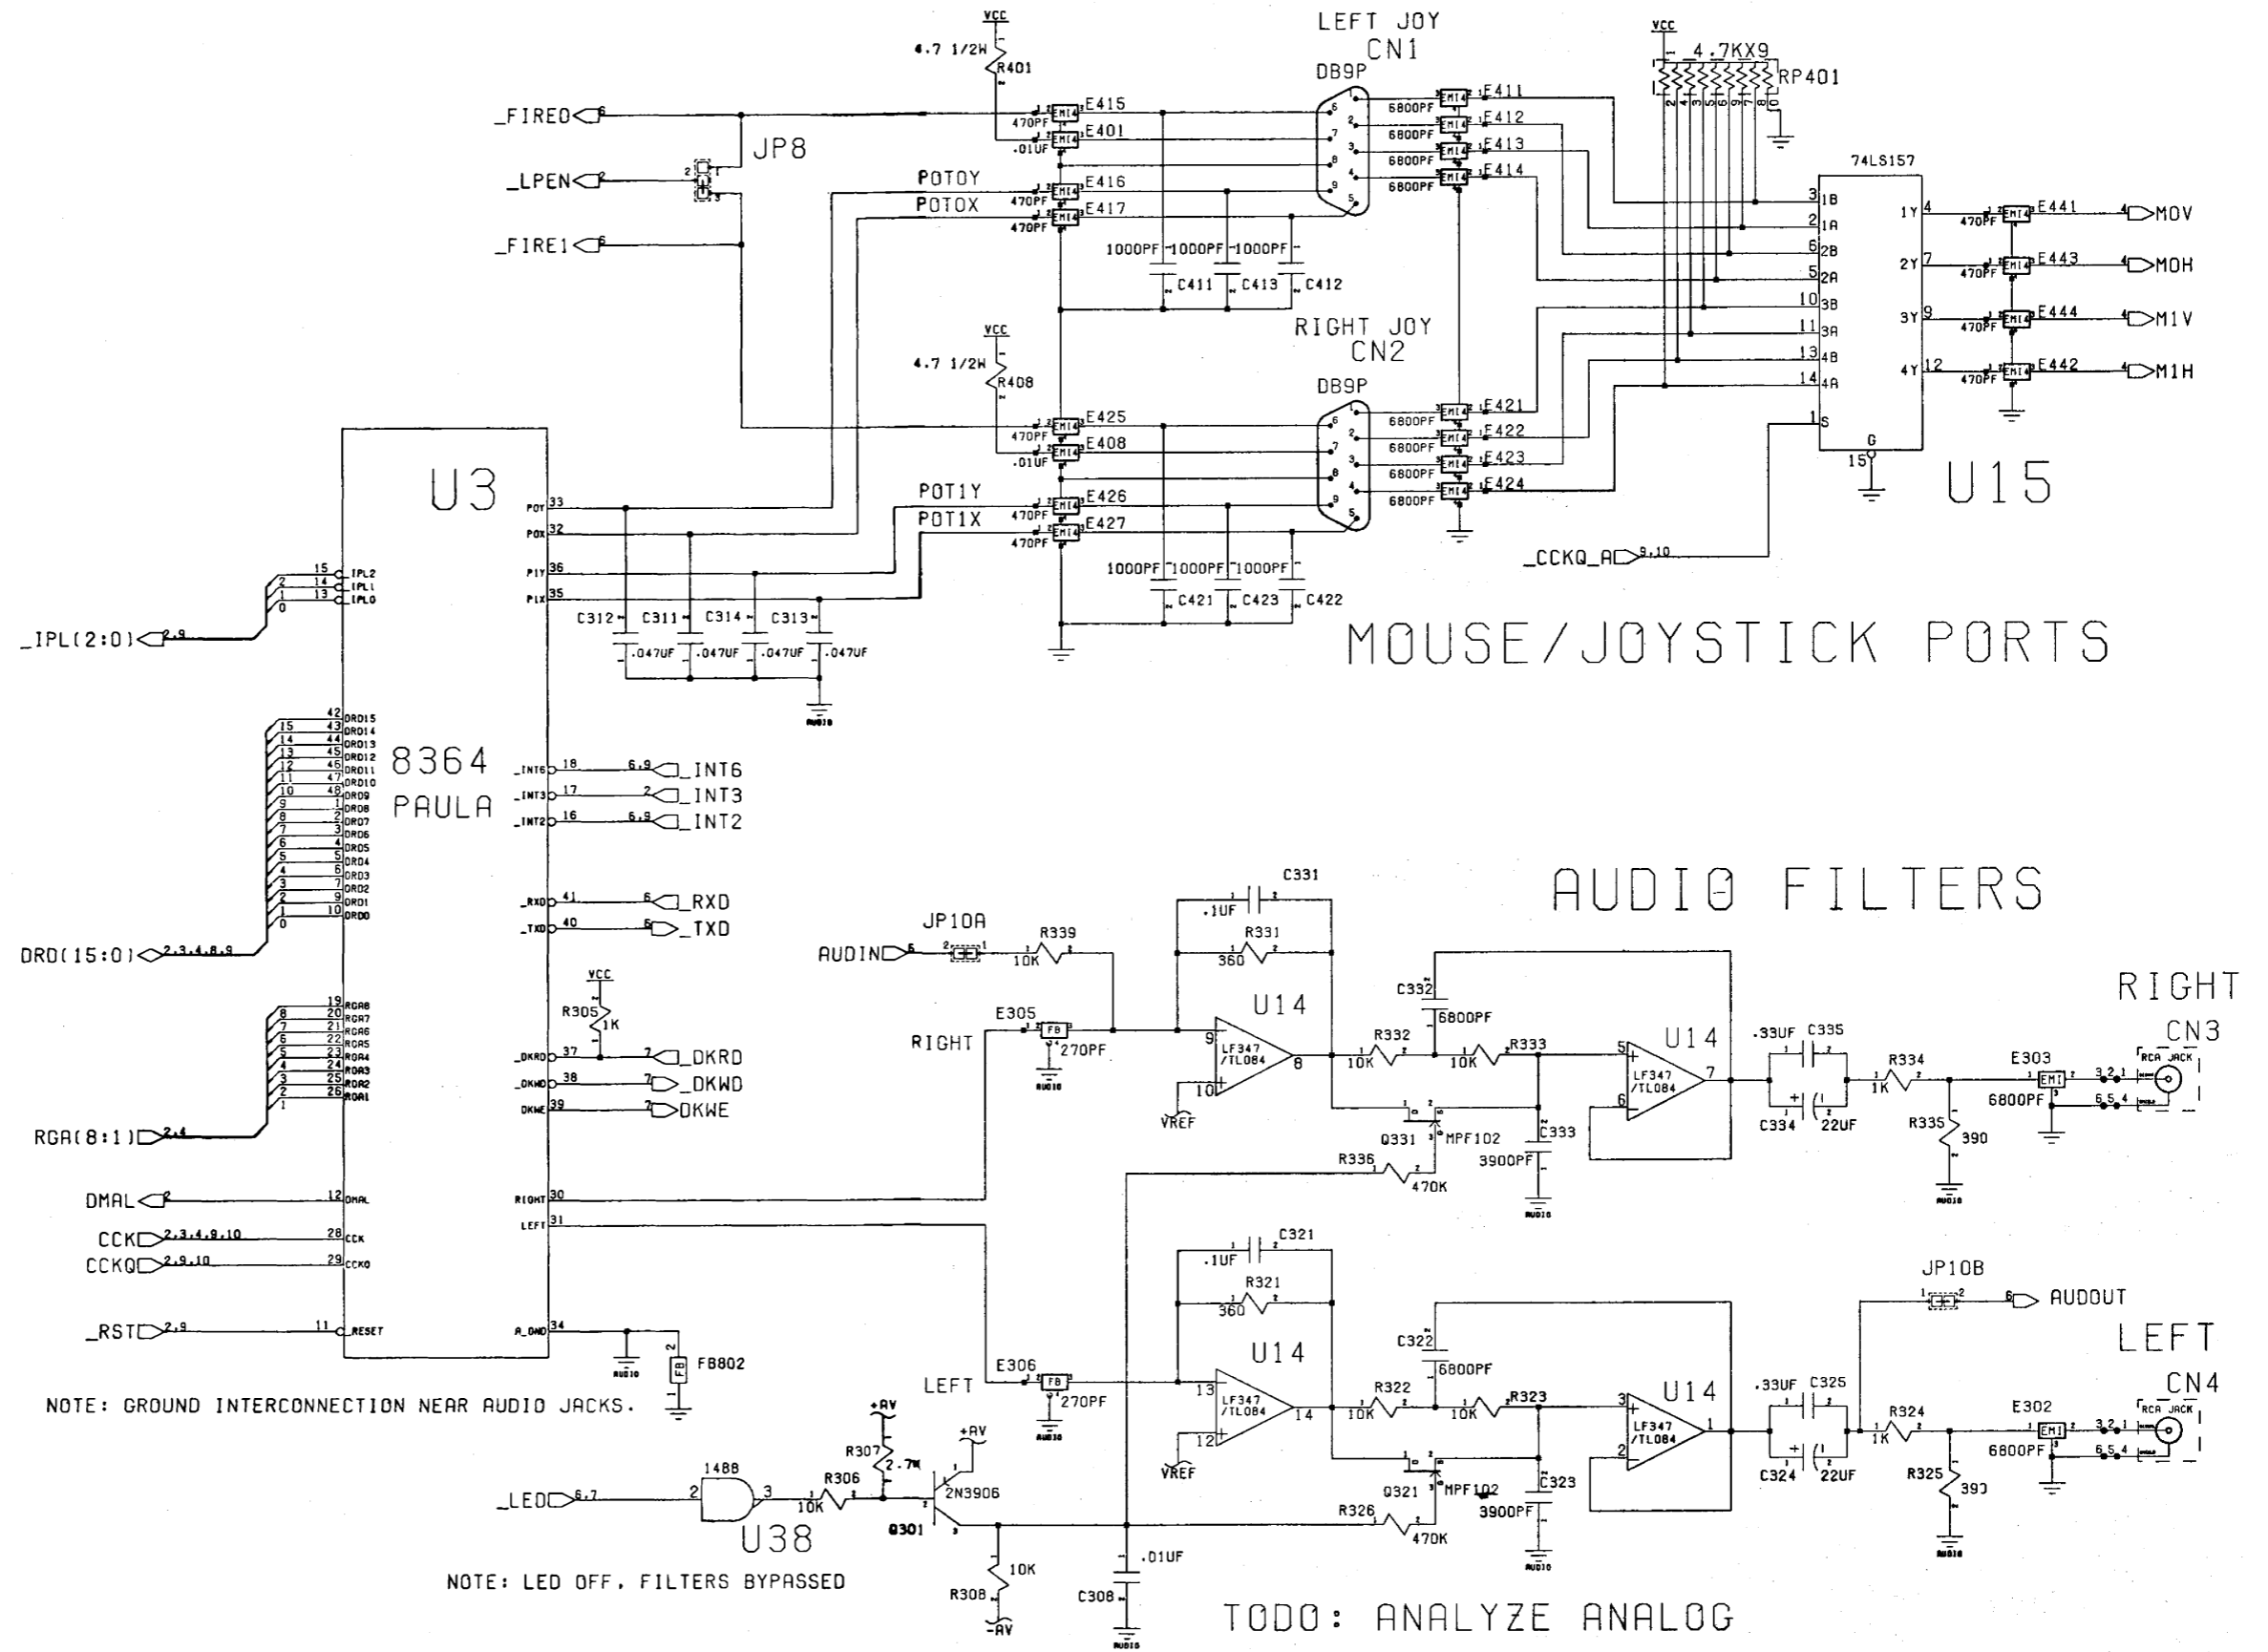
VCC
4.7 1/2W
R401
LEFT JOY
CN1
DB9P
VCC
4.7KX9
RP401
_FIRE0
JP8
_LPEN
_FIRE1
E415
E401
470PF
.01UF
POT0Y
POT0X
E416
E417
470PF
470PF
6800PF
6800PF
6800PF
6800PF
E411
E412
E413
E414
74LS157
1B
1A
2B
2A
3B
3A
4B
4A
S
G
1Y
2Y
3Y
4Y
E441
E443
E444
E442
470PF
470PF
470PF
470PF
MOV
MOH
M1V
M1H
1000PF 1000PF 1000PF
C411 C413 C412
RIGHT JOY
CN2
DB9P
VCC
4.7 1/2W
R408
E425
E408
470PF
.01UF
6800PF
6800PF
6800PF
6800PF
E421
E422
E423
E424
U15
POT1Y
POT1X
E426
E427
470PF
470PF
U3
POY 33
POX 32
P1Y 36
P1X 35
1000PF 1000PF 1000PF
C421 C423 C422
_CCKQ_A 9,10
C312 C311 C314 C313
.047UF .047UF .047UF .047UF
MOUSE/JOYSTICK PORTS
_IPL(2:0) 2,9
IPL2
IPL1
IPL0
8364
PAULA
DRD15
DRD14
DRD13
DRD12
DRD11
DRD10
DRD9
DRD8
DRD7
DRD6
DRD5
DRD4
DRD3
DRD2
DRD1
DRD0
_INT6 18 6,9 _INT6
_INT3 17 2 _INT3
_INT2 16 6,9 _INT2
AUDIO FILTERS
_RXD 41 6 _RXD
_TXD 40 6 _TXD
DRD(15:0) 2,3,4,8,9
VCC
R305
1K
_DKRD 37 7 _DKRD
_DKWD 38 7 _DKWD
DKWE 39 7 DKWE
RGA8
RGA7
RGA6
RGA5
RGA4
RGA3
RGA2
RGA1
RGA(8:1) 2,4
DMAL 2 12 DMAL
CCK 2,3,4,9,10 28 CCK
CCKQ 2,9,10 29 CCKQ
_RST 2,9 11 RESET
RIGHT 30
LEFT 31
A_GND 34
FB802
NOTE: GROUND INTERCONNECTION NEAR AUDIO JACKS.
JP10A
AUDIN 6
R339
10K
C331
.1UF
R331
360
U14
LF347 /TL084
E305
RIGHT
FB
270PF
VREF
C332
6800PF
R332
10K
10K
R333
U14
LF347 /TL084
.33UF C335
C334 22UF
R334
1K
R335
390
E303
6800PF
RIGHT
CN3
RCA JACK
Q331
MPF102
C333
3900PF
R336
470K
C321
.1UF
R321
360
U14
LF347 /TL084
E306
LEFT
FB
270PF
VREF
JP10B
AUDOUT
LEFT
CN4
C322
6800PF
R322
10K
10K
R323
U14
LF347 /TL084
.33UF C325
C324 22UF
R324
1K
R325
390
E302
6800PF
RCA JACK
Q321
MPF102
C323
3900PF
R326
470K
+AV
R307
2.7K
+AV
1488
_LED 6,7
R306
10K
2N3906
Q301
U38
10K
R308
-AV
.01UF
C308
NOTE: LED OFF, FILTERS BYPASSED
TODO: ANALYZE ANALOG